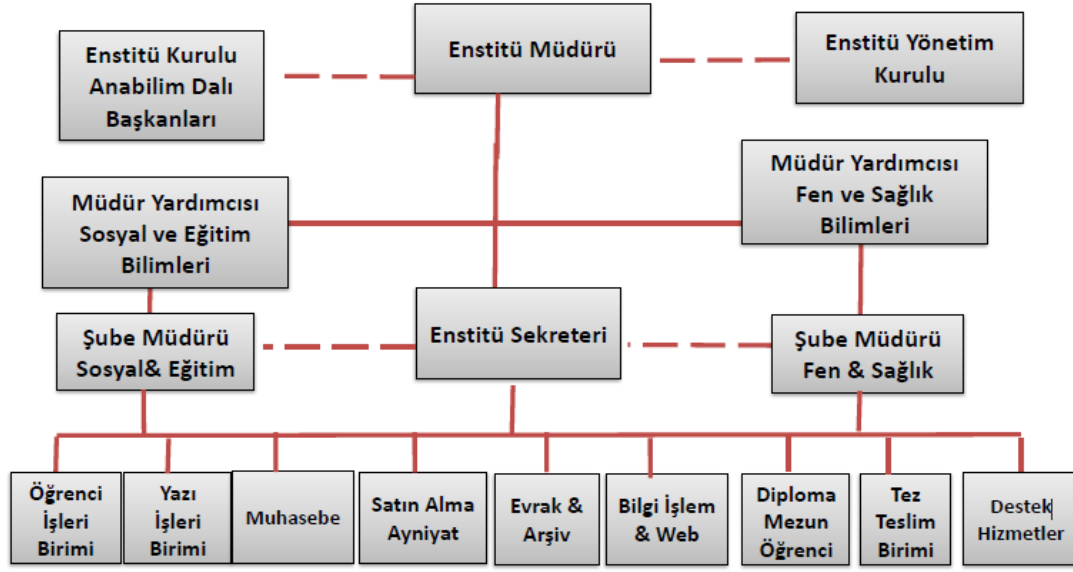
Enstitü Kurulu Anabilim Dalı Başkanları

Enstitü Müdürü

Enstitü Yönetim Kurulu

Müdür Yardımcısı Sosyal ve Eğitim Bilimleri

Müdür Yardımcısı Fen ve Sağlık Bilimleri

Şube Müdürü Sosyal& Eğitim

Enstitü Sekreteri

Şube Müdürü Fen & Sağlık

Öğrenci İşleri Birimi

Yazı İşleri Birimi

Muhasebe

Satın Alma Ayniyat

Evrak & Arşiv

Bilgi İşlem & Web

Diploma Mezun Öğrenci

Tez Teslim Birimi

Destek Hizmetler